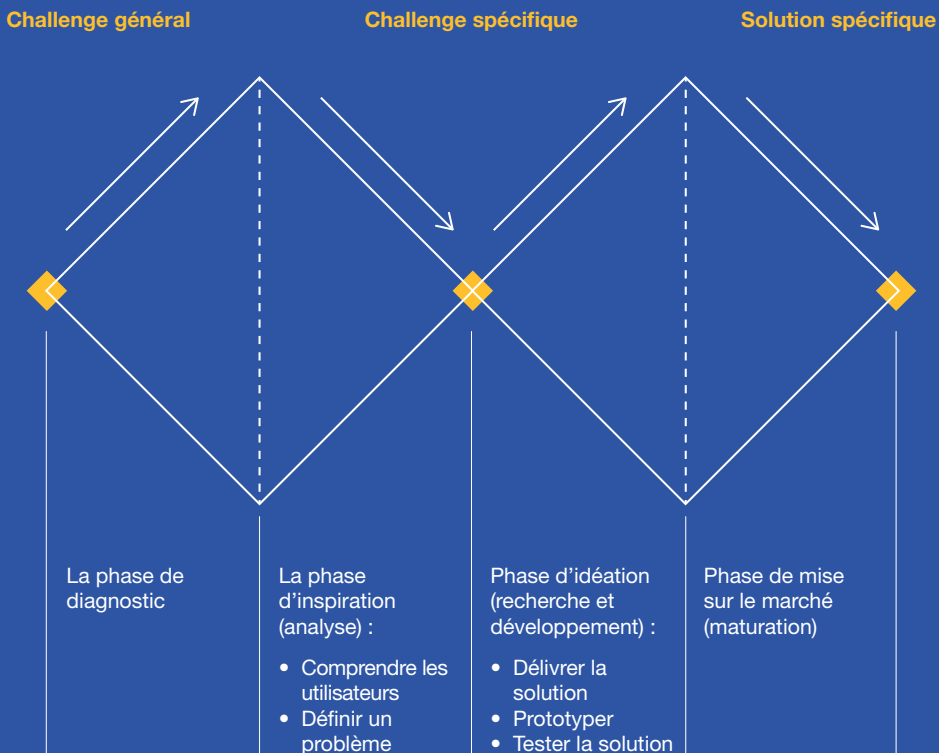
Challenge général

Challenge spécifique

Solution spécifique

La phase de diagnostic

La phase d’inspiration (analyse) :

- Comprendre les utilisateurs
- Définir un problème

Phase d’idéation (recherche et développement) :

- Délivrer la solution
- Prototyper
- Tester la solution

Phase de mise sur le marché (maturation)